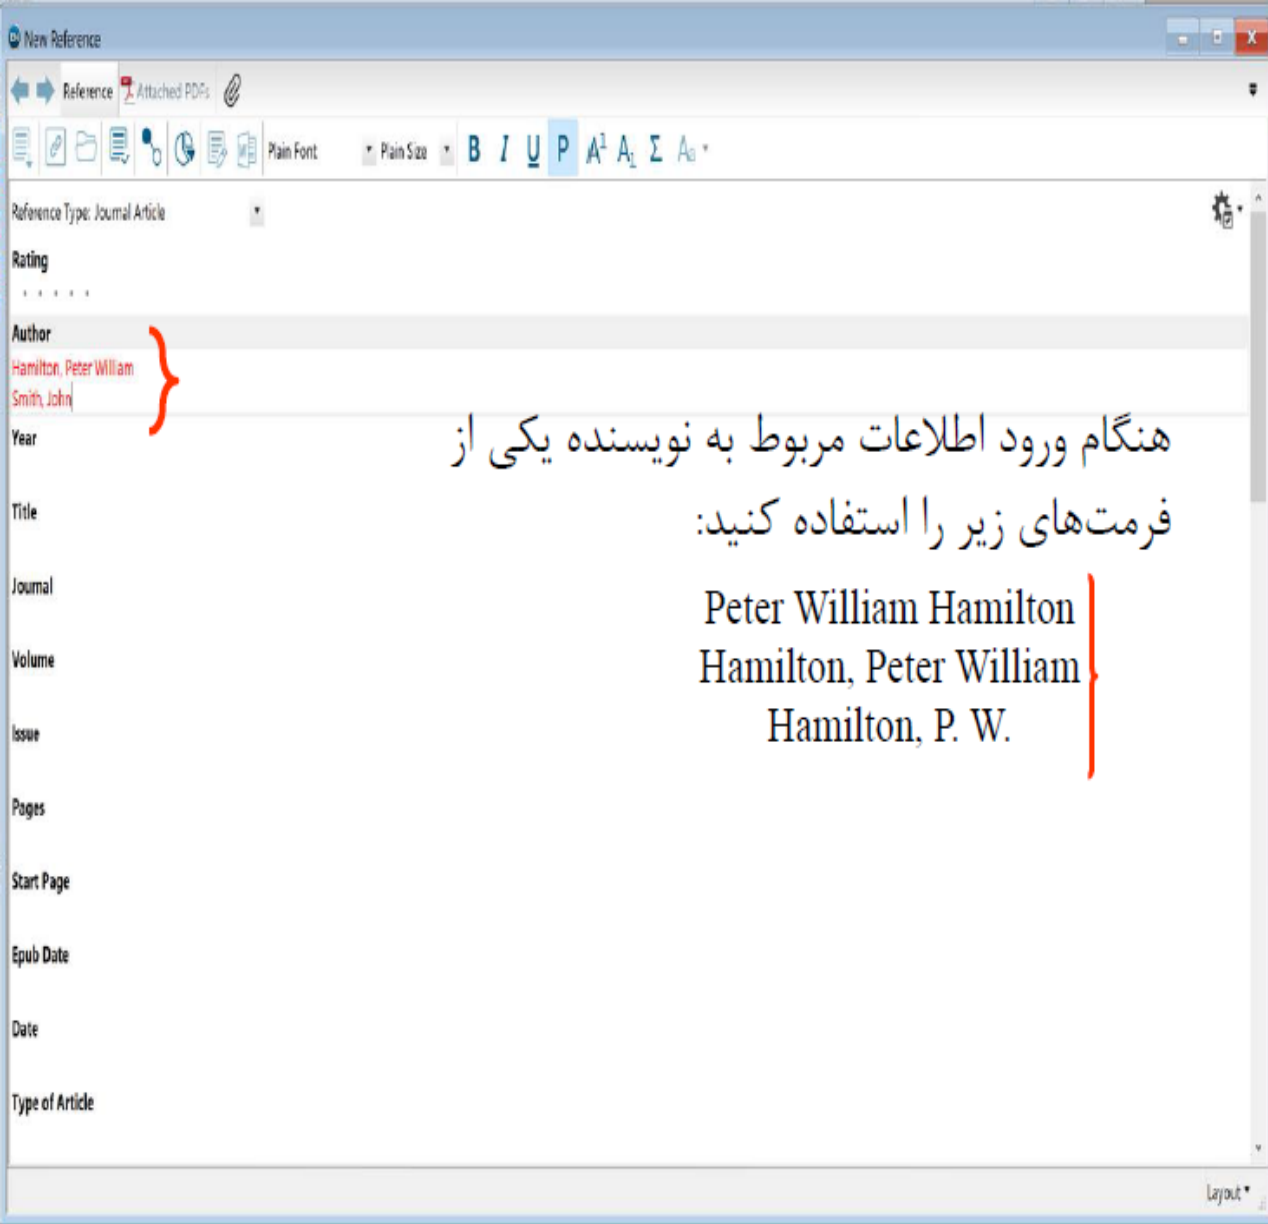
New Reference

Reference Attached PDFs

Plain Font Plain Size B I U P $A^1$ $A_1$ Σ Aa

Reference Type: Journal Article

Rating

Author
Hamilton, Peter William
Smith, John

Year

Title

Journal

Volume

Issue

Pages

Start Page

Epub Date

Date

Type of Article

هنگام ورود اطلاعات مربوط به نویسنده یکی از فرمت‌های زیر را استفاده کنید:

Peter William Hamilton
Hamilton, Peter William
Hamilton, P. W.

Layout